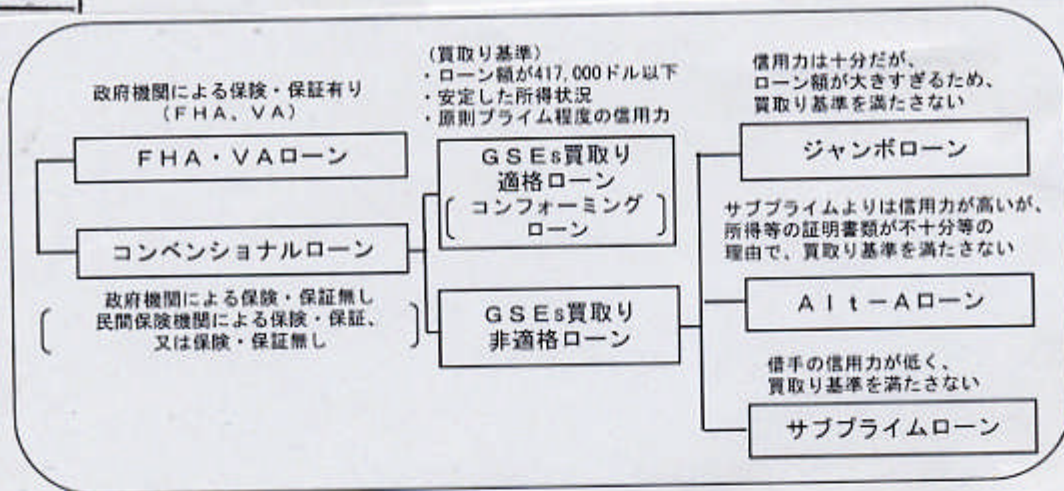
政府機関による保険・保証有り
（FHA、VA）

FHA・VAローン

コンベンショナルローン

政府機関による保険・保証無し
民間保険機関による保険・保証、
又は保険・保証無し

（買取り基準）
・ローン額が417,000ドル以下
・安定した所得状況
・原則プライム程度の信用力

GSEs買取り
適格ローン
コンフォーミング
ローン

GSEs買取り
非適格ローン

信用力は十分だが、
ローン額が大きすぎるため、
買取り基準を満たさない

ジャンボローン

サブプライムよりは信用力が高いが、
所得等の証明書類が不十分等の
理由で、買取り基準を満たさない

Alt−Aローン

借手の信用力が低く、
買取り基準を満たさない

サブプライムローン